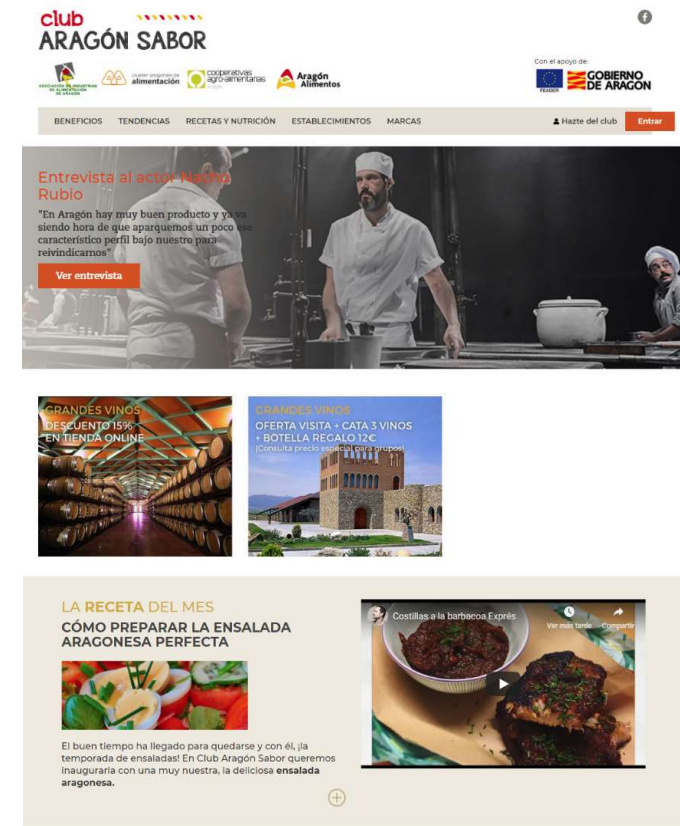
club
ARAGÓN SABOR

ASOCIACIÓN DE INDUSTRIAS DE ALIMENTACIÓN DE ARAGÓN
cluster aragonés de alimentación
cooperativas agro-alimentarias Aragón
Aragón Alimentos

Con el apoyo de:
FEADER
GOBIERNO DE ARAGON

BENEFICIOS TENDENCIAS RECETAS Y NUTRICIÓN ESTABLECIMIENTOS MARCAS
Hazte del club
Entrar

Entrevista al actor Nacho Rubio
"En Aragón hay muy buen producto y ya va siendo hora de que aparquemos un poco ese característico perfil bajo nuestro para reivindicarnos"
Ver entrevista

GRANDES VINOS
DESCUENTO 15% EN TIENDA ONLINE

GRANDES VINOS
OFERTA VISITA + CATA 3 VINOS + BOTELLA REGALO 12€
(Consulta precio especial para grupos)

LA RECETA DEL MES
CÓMO PREPARAR LA ENSALADA ARAGONESA PERFECTA

El buen tiempo ha llegado para quedarse y con él, ¡la temporada de ensaladas! En Club Aragón Sabor queremos inaugurarla con una muy nuestra, la deliciosa ensalada aragonesa.

Costillas a la barbacoa Exprés
Ver más tarde
Compartir